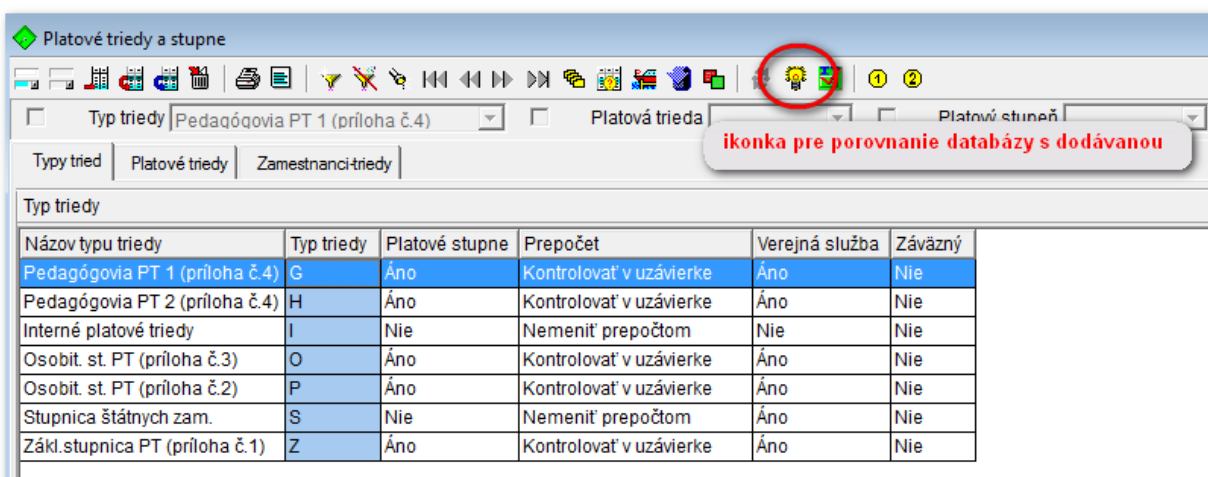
Platové triedy a stupne

① ②

Typ triedy Pedagógovia PT 1 (príloha č.4)   Platová trieda   Platový stupeň

ikonka pre porovnanie databázy s dodávanou

Typy tried | Platové triedy | Zamestnanci-triedy

Typ triedy

| Názov typu triedy | Typ triedy | Platové stupne | Prepočet | Verejná služba | Záväzný |
|---|---|---|---|---|---|
| Pedagógovia PT 1 (príloha č.4) | G | Áno | Kontrolovať v uzávierke | Áno | Nie |
| Pedagógovia PT 2 (príloha č.4) | H | Áno | Kontrolovať v uzávierke | Áno | Nie |
| Interné platové triedy | I | Nie | Nemeniť prepočtom | Nie | Nie |
| Osobit. st. PT (príloha č.3) | O | Áno | Kontrolovať v uzávierke | Áno | Nie |
| Osobit. st. PT (príloha č.2) | P | Áno | Kontrolovať v uzávierke | Áno | Nie |
| Stupnica štátnych zam. | S | Nie | Nemeniť prepočtom | Áno | Nie |
| Zákl.stupnica PT (príloha č.1) | Z | Áno | Kontrolovať v uzávierke | Áno | Nie |